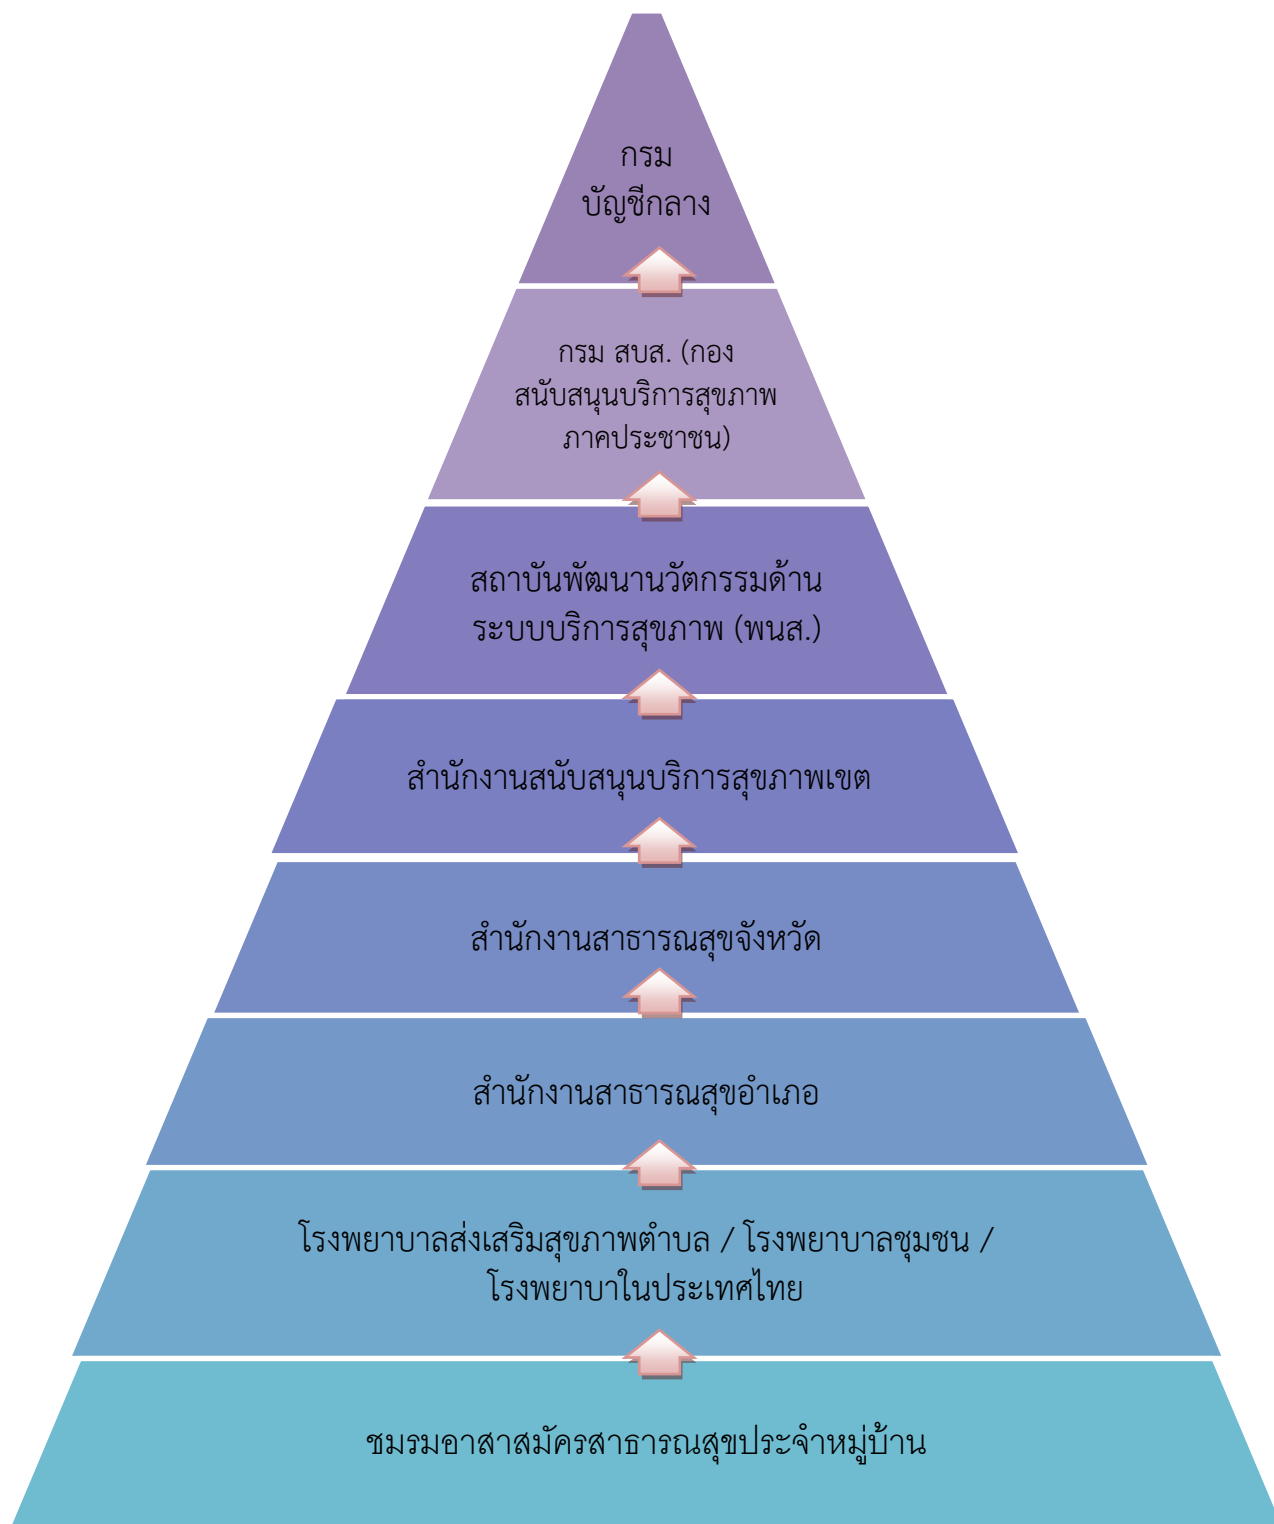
กรม
บัญชีกลาง

กรม สบส. (กอง
สนับสนุนบริการสุขภาพ
ภาคประชาชน)

สถาบันพัฒนานวัตกรรมด้าน
ระบบบริการสุขภาพ (พนส.)

สำนักงานสนับสนุนบริการสุขภาพเขต

สำนักงานสาธารณสุขจังหวัด

สำนักงานสาธารณสุขอำเภอ

โรงพยาบาลส่งเสริมสุขภาพตำบล / โรงพยาบาลชุมชน /
โรงพยาบาในประเทศไทย

ชมรมอาสาสมัครสาธารณสุขประจำหมู่บ้าน